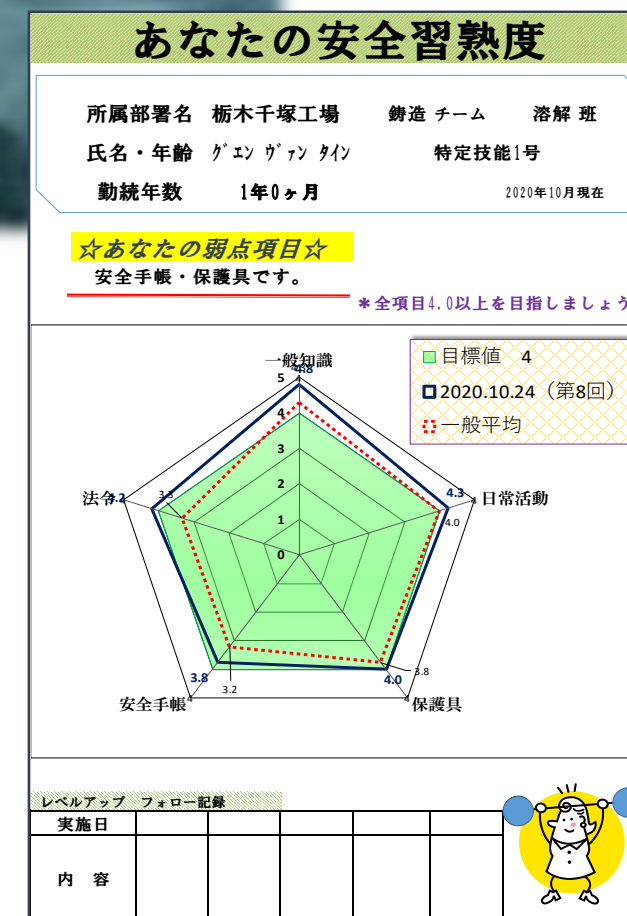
あなたの安全習熟度

所属部署名　栃木千塚工場　　鋳造 チーム　　溶解 班

氏名・年齢　ｸﾞｴﾝ ｳﾞｧﾝ ﾀｲﾝ　　特定技能1号

勤続年数　　1年0ヶ月　　2020年10月現在

☆あなたの弱点項目☆

安全手帳・保護具です。

＊全項目4.0以上を目指しましょう

目標値　4
2020.10.24（第8回）
一般平均

一般知識
4.8
5
4
3
2
1
0
4.3
日常活動
4.0
法令
4.2
3.5
3.8
3.2
安全手帳
4.0
3.8
保護具

レベルアップ　フォロー記録

| 実施日 | | | | | | |
|---|---|---|---|---|---|---|
| 内　容 | | | | | | |